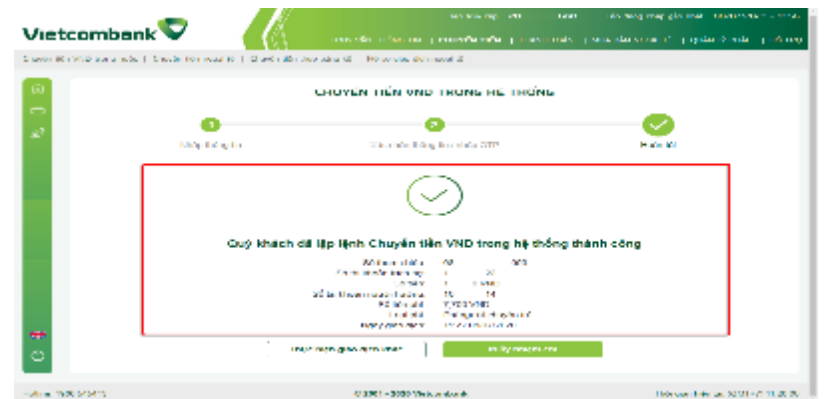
Vietcombank

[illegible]

CHUYỂN TIỀN VND TRONG HỆ THỐNG

1
Nhập thông tin

2
Xác nhận thông tin giao dịch OTP

Hoàn tất

Quý khách đã lập lệnh Chuyển tiền VND trong hệ thống thành công

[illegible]

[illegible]

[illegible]

© 2019 - 2020 Vietcombank

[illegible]